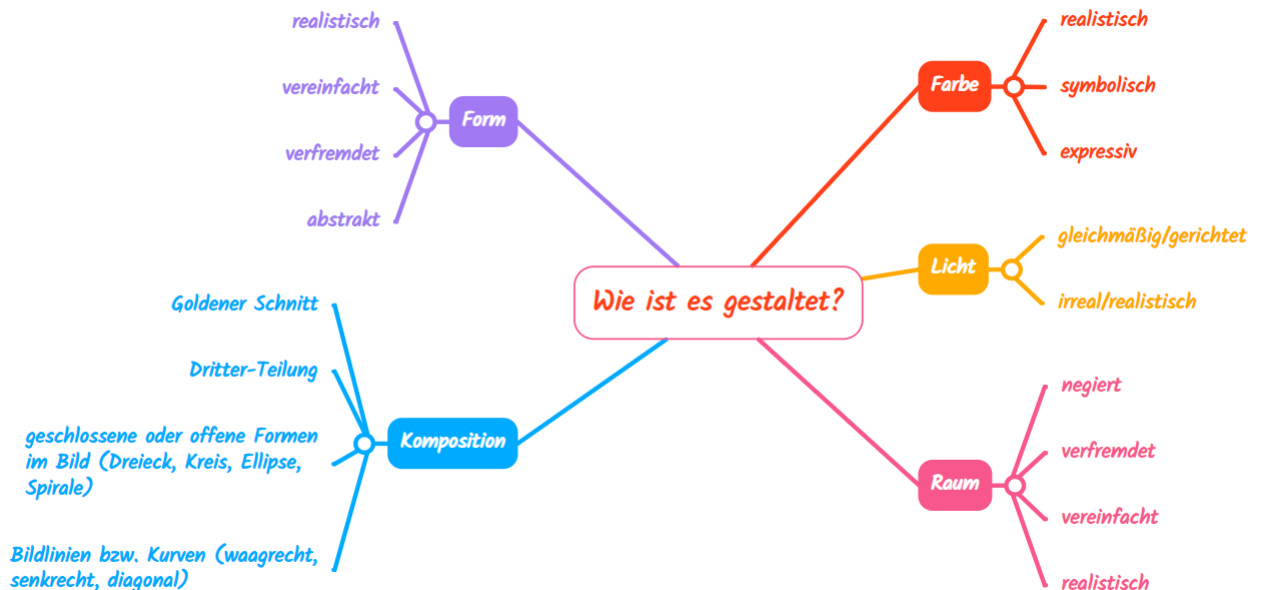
Wie ist es gestaltet?

Form
realistisch
vereinfacht
verfremdet
abstrakt

Farbe
realistisch
symbolisch
expressiv

Licht
gleichmäßig/gerichtet
irreal/realistisch

Komposition
Goldener Schnitt
Dritter-Teilung
geschlossene oder offene Formen im Bild (Dreieck, Kreis, Ellipse, Spirale)
Bildlinien bzw. Kurven (waagrecht, senkrecht, diagonal)

Raum
negiert
verfremdet
vereinfacht
realistisch